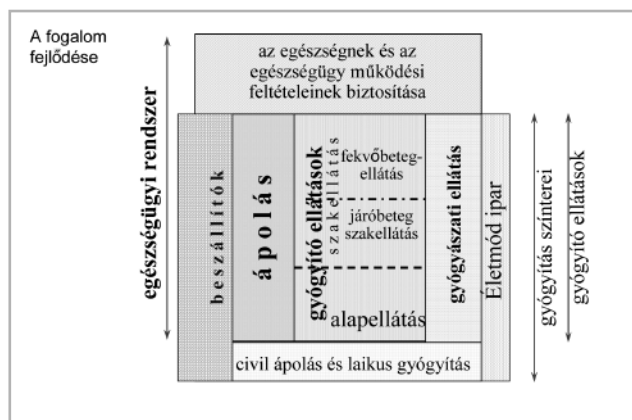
A fogalom fejlődése

egészségügyi rendszer

az egészségnek és az egészségügy működési feltételeinek biztosítása

beszállítók

ápolás

gyógyító ellátások

szakellátás

fekvőbeteg-ellátás

járóbeteg szakellátás

alapellátás

gyógyászati ellátás

Életmód ipar

civil ápolás és laikus gyógyítás

gyógyítás színterei

gyógyító ellátások